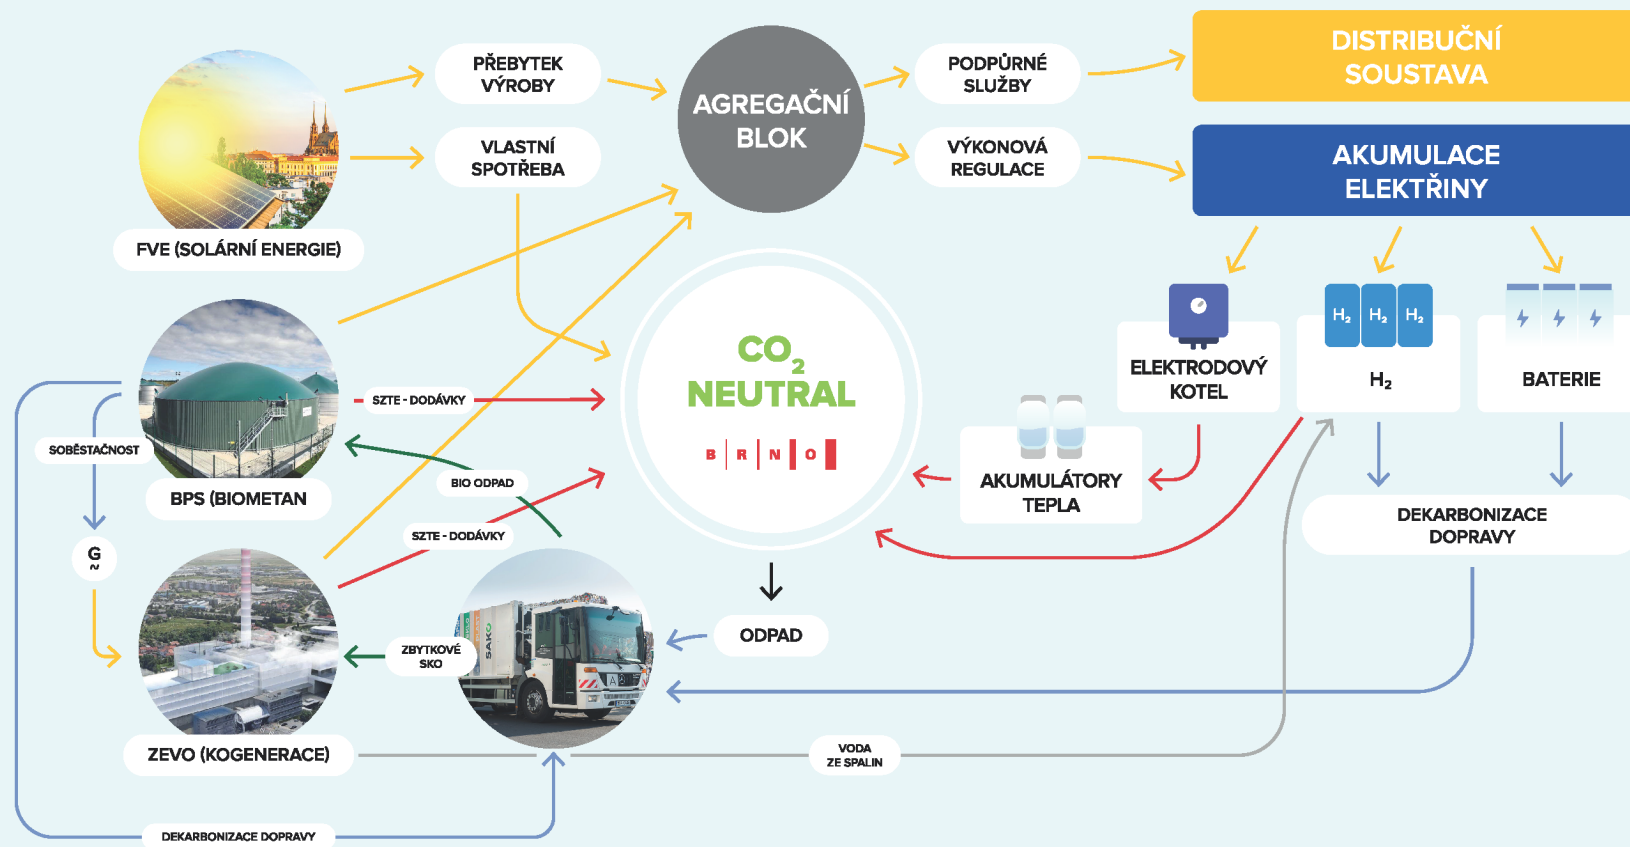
PŘEBYTEK VÝROBY

VLASTNÍ SPOTŘEBA

AGREGAČNÍ BLOK

PODPŮRNÉ SLUŽBY

VÝKONOVÁ REGULACE

DISTRIBUČNÍ SOUSTAVA

AKUMULACE ELEKTŘINY

FVE (SOLÁRNÍ ENERGIE)

$CO_2$ NEUTRAL

B R N O

ELEKTRODOVÝ KOTEL

$H_2$ $H_2$ $H_2$

$H_2$

BATERIE

SZTE - DODÁVKY

SOBĚSTAČNOST

BPS (BIOMETAN

BIO ODPAD

SZTE - DODÁVKY

AKUMULÁTORY TEPLA

DEKARBONIZACE DOPRAVY

G

ODPAD

ZBYTKOVÉ SKO

SAKO

ZEVO (KOGENERACE)

VODA ZE SPALIN

DEKARBONIZACE DOPRAVY